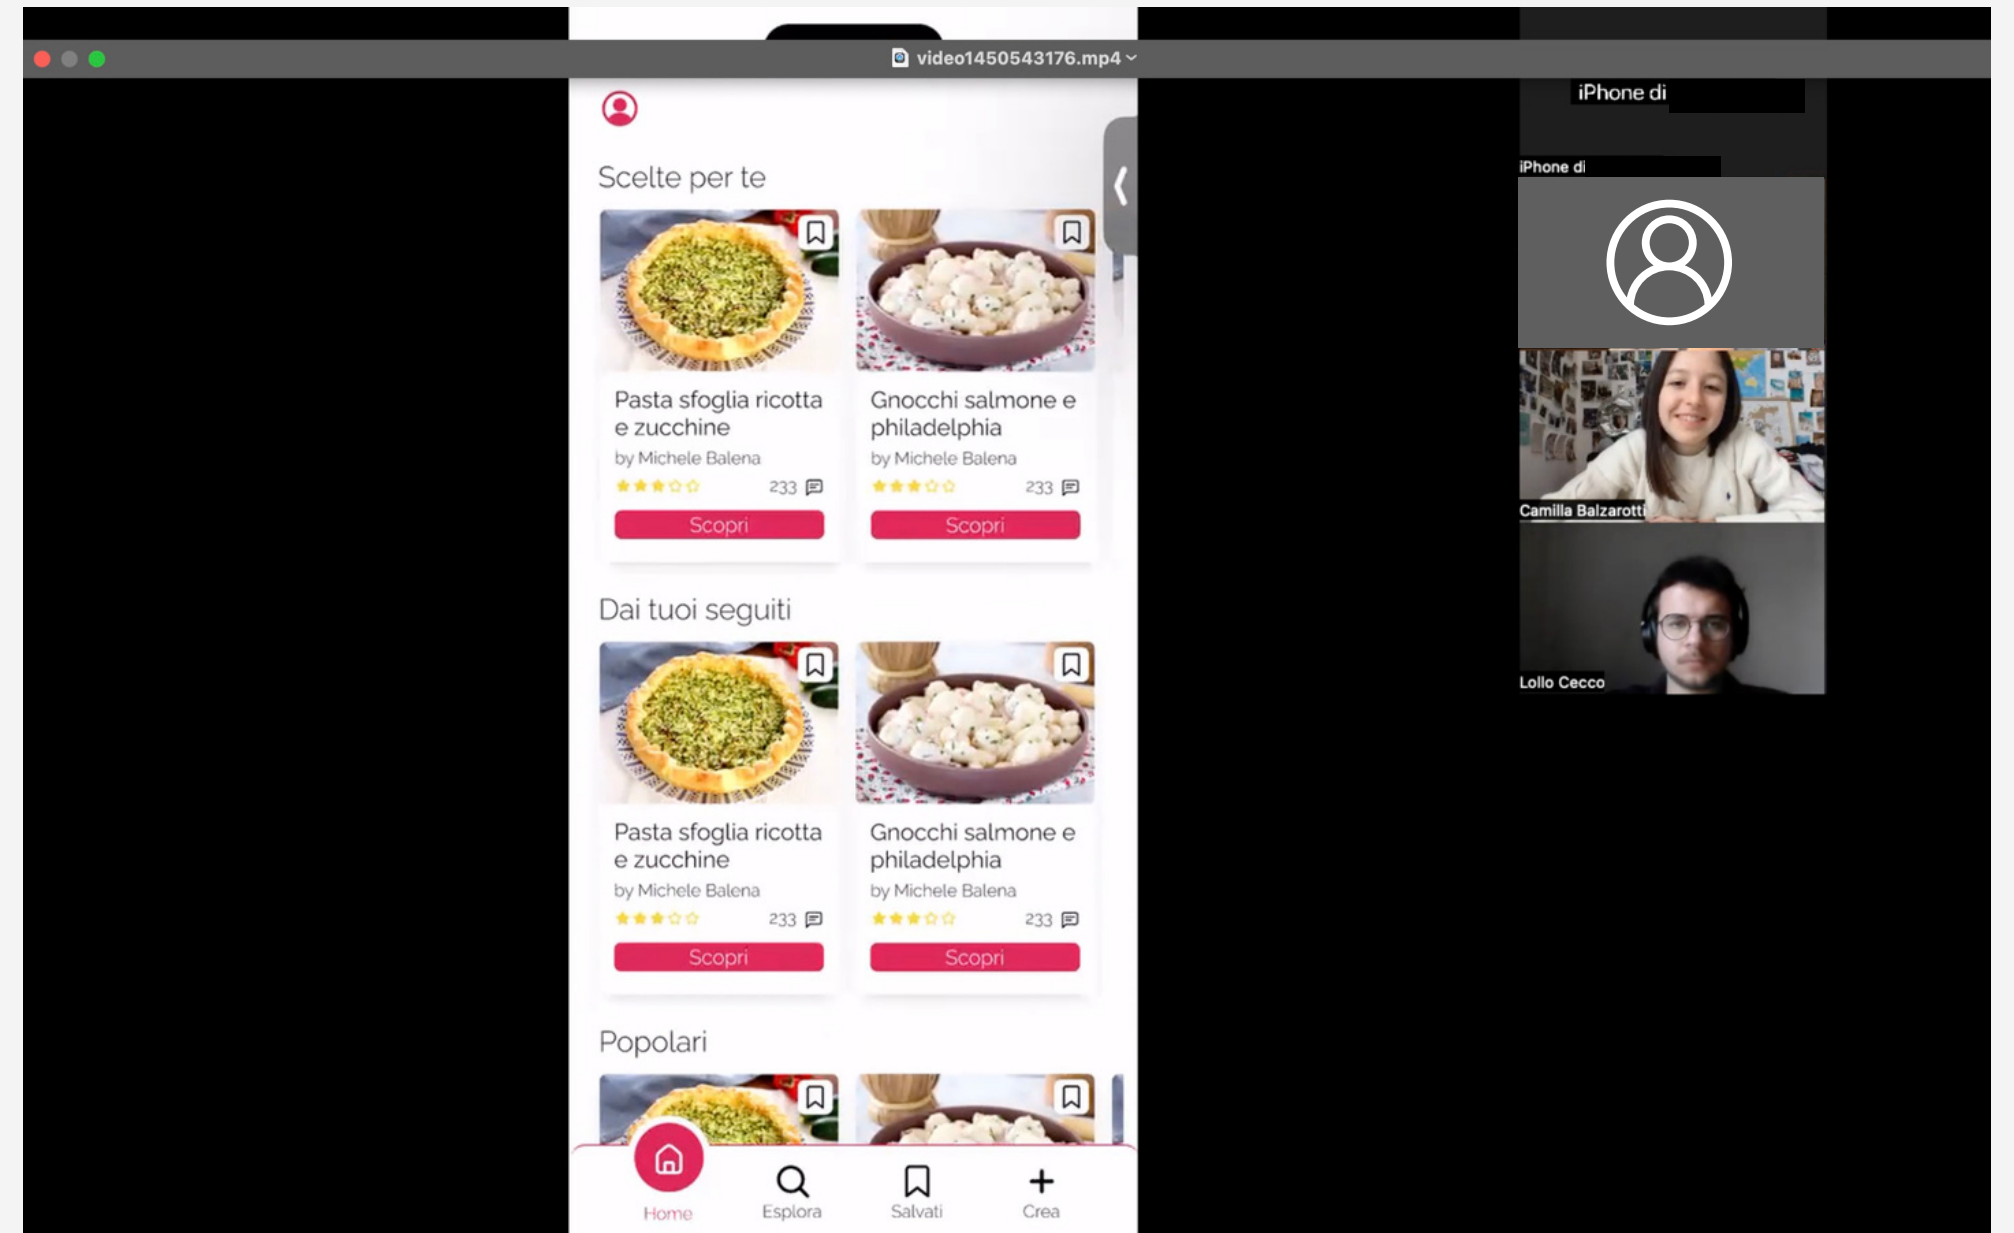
video1450543176.mp4

Scelte per te

Pasta sfoglia ricotta e zucchine
by Michele Balena
233
Scopri

Gnocchi salmone e philadelphia
by Michele Balena
233
Scopri

Dai tuoi seguiti

Pasta sfoglia ricotta e zucchine
by Michele Balena
233
Scopri

Gnocchi salmone e philadelphia
by Michele Balena
233
Scopri

Popolari

Home
Esplora
Salvati
Crea

iPhone di
iPhone di
Camilla Balzarotti
Lollo Cecco